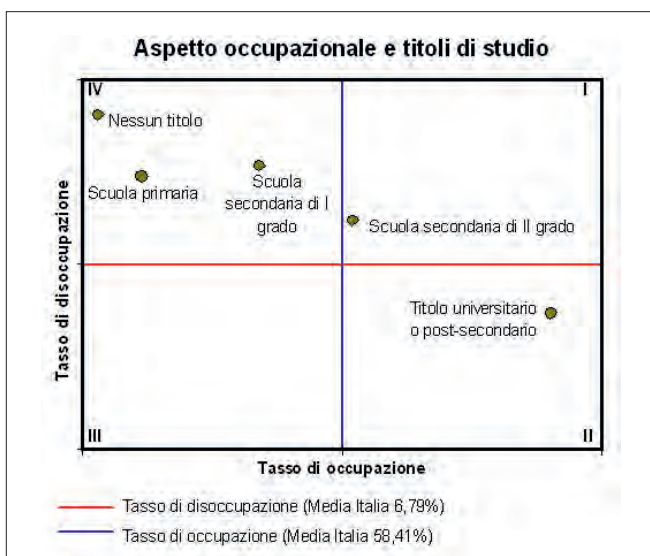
Aspetto occupazionale e titoli di studio

IV

I

Nessun titolo

Scuola primaria

Scuola secondaria di I grado

Scuola secondaria di II grado

Titolo universitario o post-secondario

III

II

Tasso di disoccupazione

Tasso di occupazione

Tasso di disoccupazione (Media Italia 6,79%)

Tasso di occupazione (Media Italia 58,41%)